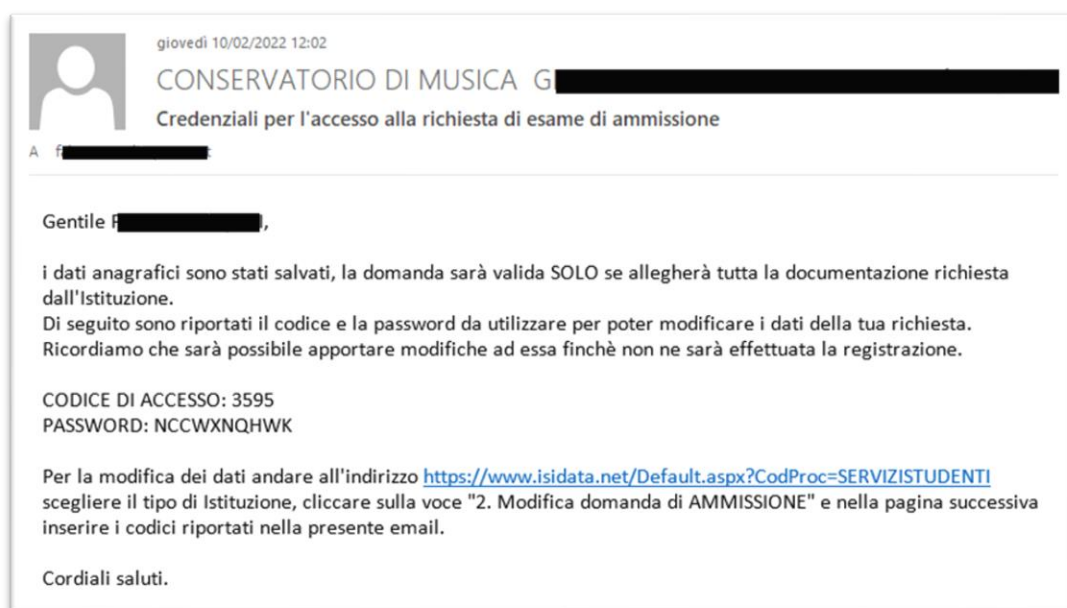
giovedì 10/02/2022 12:02

CONSERVATORIO DI MUSICA G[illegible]

Credenziali per l'accesso alla richiesta di esame di ammissione

A f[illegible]t

Gentile F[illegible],

i dati anagrafici sono stati salvati, la domanda sarà valida SOLO se allegherà tutta la documentazione richiesta dall'Istituzione.
Di seguito sono riportati il codice e la password da utilizzare per poter modificare i dati della tua richiesta.
Ricordiamo che sarà possibile apportare modifiche ad essa finchè non ne sarà effettuata la registrazione.

CODICE DI ACCESSO: 3595
PASSWORD: NCCWXNQHWK

Per la modifica dei dati andare all'indirizzo https://www.isidata.net/Default.aspx?CodProc=SERVIZISTUDENTI scegliere il tipo di Istituzione, cliccare sulla voce "2. Modifica domanda di AMMISSIONE" e nella pagina successiva inserire i codici riportati nella presente email.

Cordiali saluti.